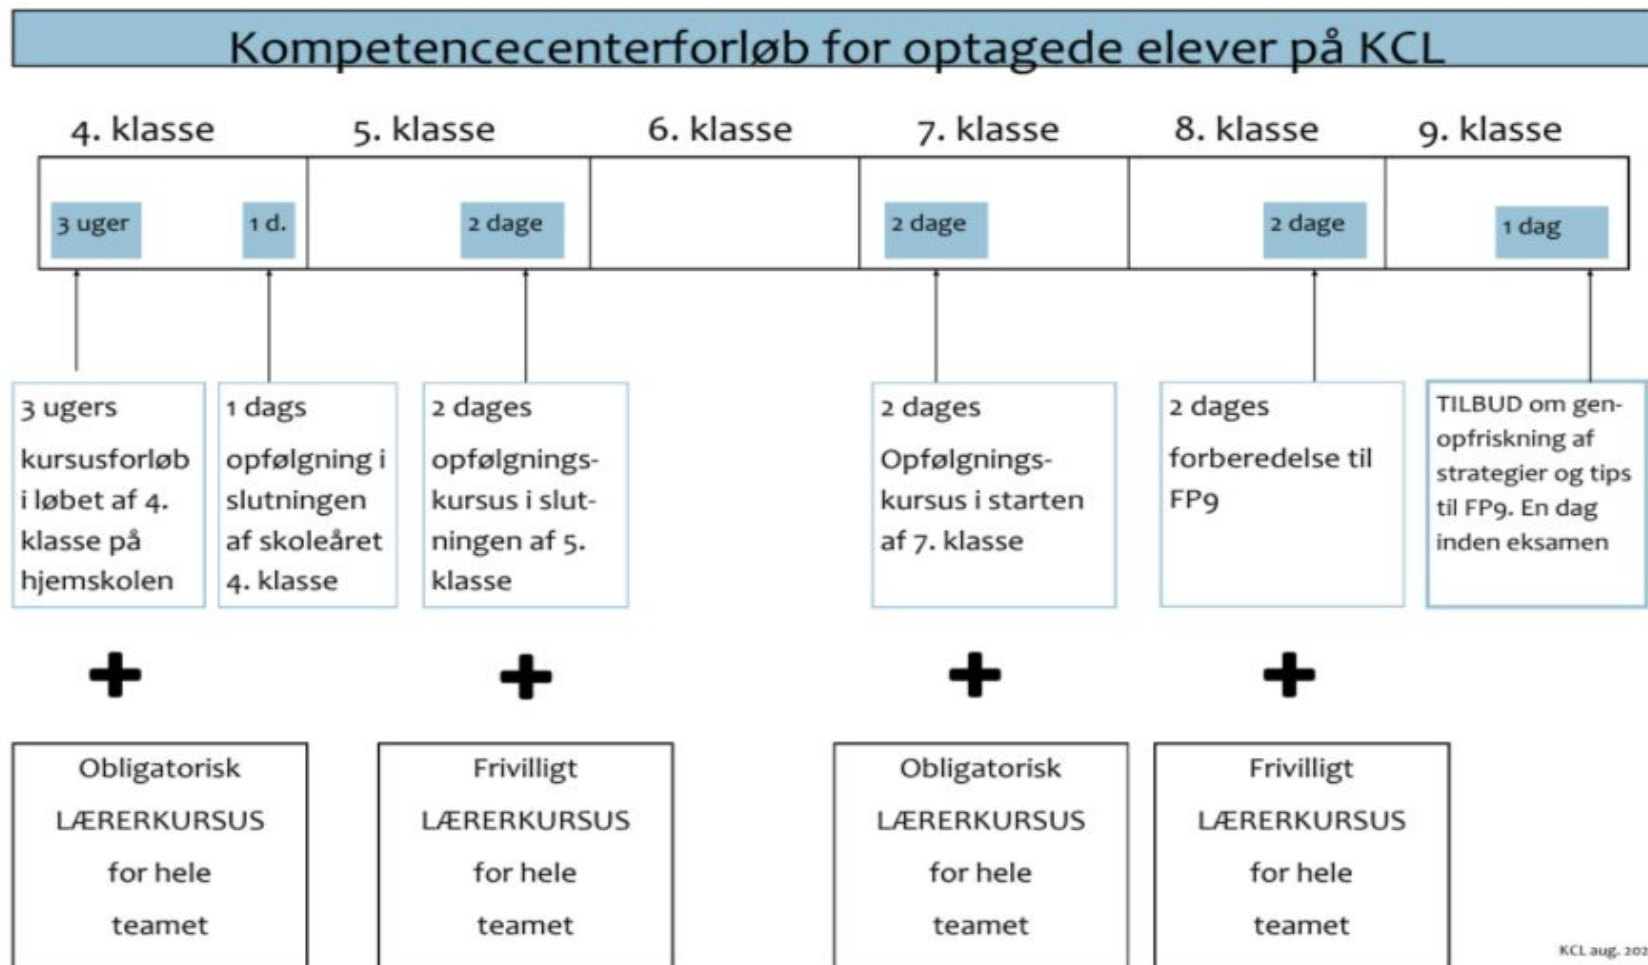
Kompetencecenterforløb for optagede elever på KCL

4. klasse

5. klasse

6. klasse

7. klasse

8. klasse

9. klasse

3 uger

1 d.

2 dage

2 dage

2 dage

1 dag

3 ugers kursusforløb i løbet af 4. klasse på hjemskolen

1 dags opfølgning i slutningen af skoleåret 4. klasse

2 dages opfølgningskursus i slutningen af 5. klasse

2 dages Opfølgningskursus i starten af 7. klasse

2 dages forberedelse til FP9

TILBUD om genopfriskning af strategier og tips til FP9. En dag inden eksamen

+

+

+

+

Obligatorisk LÆRERKURSUS for hele teamet

Frivilligt LÆRERKURSUS for hele teamet

Obligatorisk LÆRERKURSUS for hele teamet

Frivilligt LÆRERKURSUS for hele teamet

KCL aug. 20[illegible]